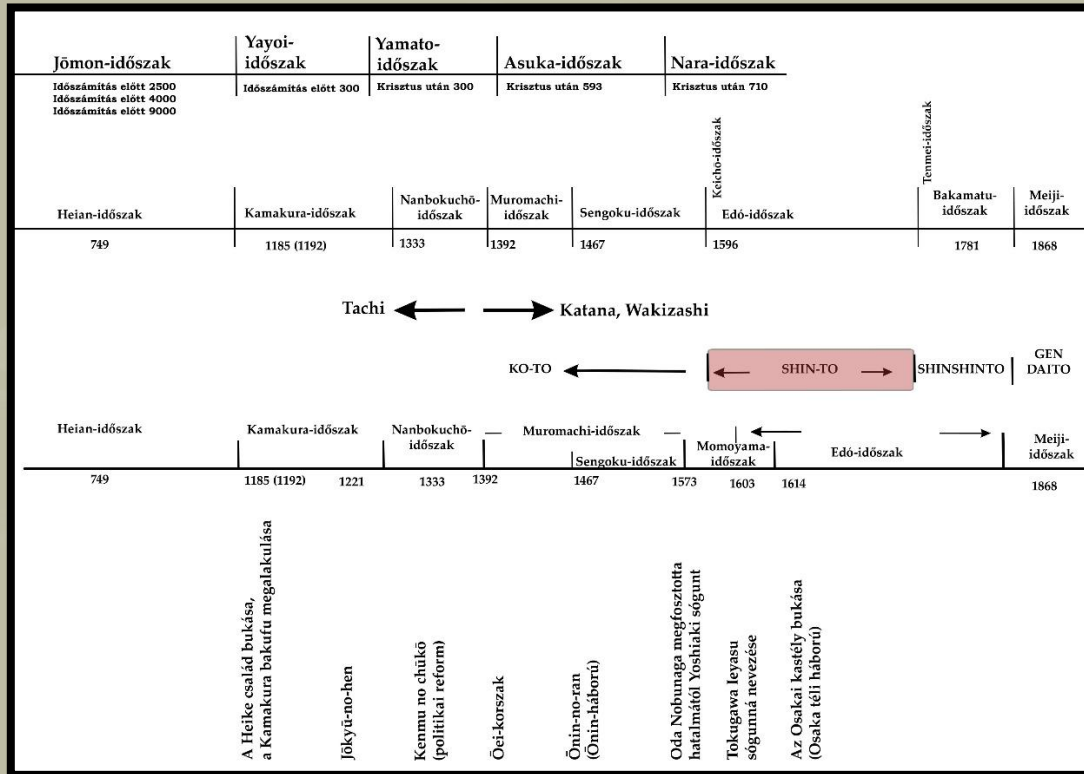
Jōmon-időszak
Időszámítás előtt 2500
Időszámítás előtt 4000
Időszámítás előtt 9000

Yayoi-időszak
Időszámítás előtt 300

Yamato-időszak
Krisztus után 300

Asuka-időszak
Krisztus után 593

Nara-időszak
Krisztus után 710

Keichō-időszak

Tenmei-időszak

| Heian-időszak | Kamakura-időszak | Nanbokuchō-időszak | Muromachi-időszak | Sengoku-időszak | Edó-időszak | Bakamatu-időszak | Meiji-időszak |
|---|---|---|---|---|---|---|---|
| 749 | 1185 (1192) | 1333 | 1392 | 1467 | 1596 | 1781 | 1868 |

Tachi

Katana, Wakizashi

KO-TO

SHIN-TO

SHINSHINTO

GEN DAITO

Heian-időszak
749

Kamakura-időszak
1185 (1192)
1221

Nanbokuchō-időszak
1333

1392

Muromachi-időszak

Sengoku-időszak
1467
1573

Momoyama-időszak
1603

1614

Edó-időszak

Meiji-időszak
1868

A Heike család bukása, a Kamakura bakufu megalakulása

Jōkyū-no-hen

Kenmu no chūkō (politikai reform)

Ōei-korszak

Ōnin-no-ran (Ōnin-háború)

Oda Nobunaga megfosztotta hatalmától Yoshiaki sógunt

Tokugawa Ieyasu sógunná nevezése

Az Osakai kastély bukása (Osaka téli háború)